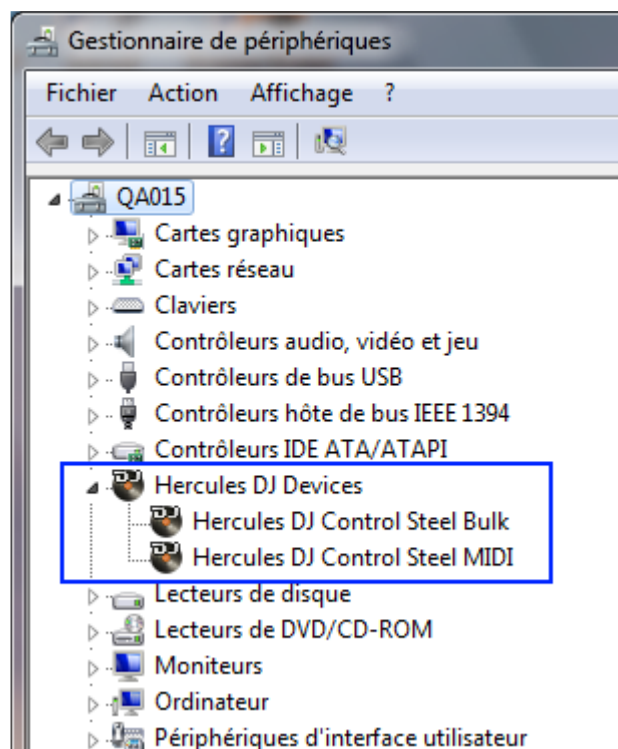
Gestionnaire de périphériques

Fichier Action Affichage ?

QA015
Cartes graphiques
Cartes réseau
Claviers
Contrôleurs audio, vidéo et jeu
Contrôleurs de bus USB
Contrôleurs hôte de bus IEEE 1394
Contrôleurs IDE ATA/ATAPI
Hercules DJ Devices
Hercules DJ Control Steel Bulk
Hercules DJ Control Steel MIDI
Lecteurs de disque
Lecteurs de DVD/CD-ROM
Moniteurs
Ordinateur
Périphériques d'interface utilisateur